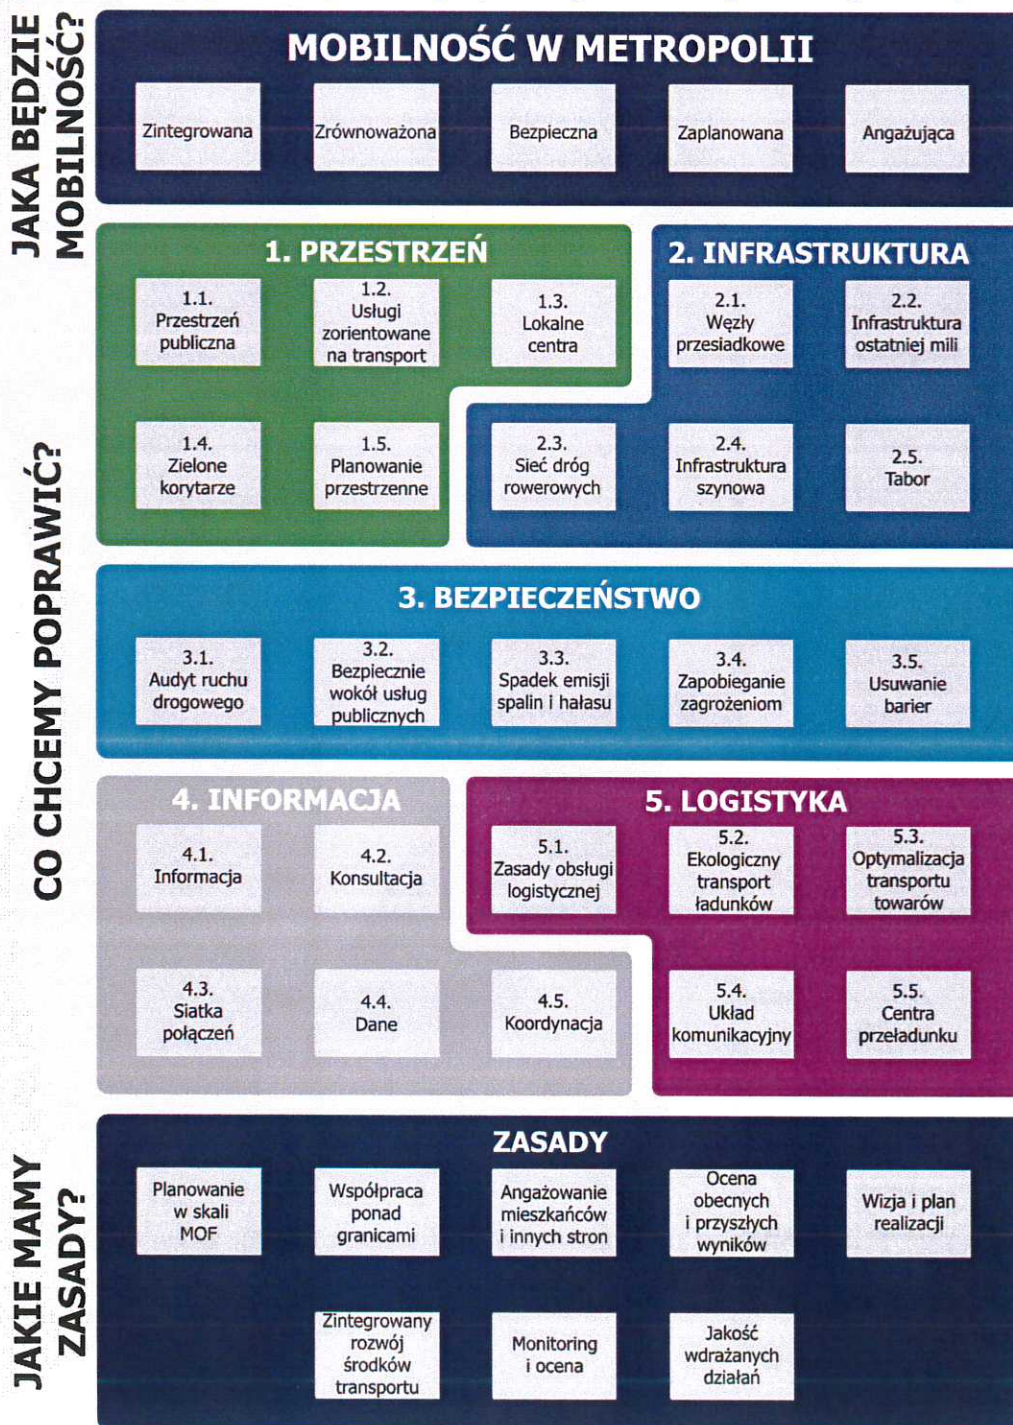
JAKA BĘDZIE MOBILNOŚĆ?

MOBILNOŚĆ W METROPOLII

Zintegrowana

Zrównoważona

Bezpieczna

Zaplanowana

Angażująca

CO CHCEMY POPRAWIĆ?

1. PRZESTRZEŃ

1.1. Przestrzeń publiczna

1.2. Usługi zorientowane na transport

1.3. Lokalne centra

1.4. Zielone korytarze

1.5. Planowanie przestrzenne

2. INFRASTRUKTURA

2.1. Węzły przesiadkowe

2.2. Infrastruktura ostatniej mili

2.3. Sieć dróg rowerowych

2.4. Infrastruktura szynowa

2.5. Tabor

3. BEZPIECZEŃSTWO

3.1. Audyt ruchu drogowego

3.2. Bezpiecznie wokół usług publicznych

3.3. Spadek emisji spalin i hałasu

3.4. Zapobieganie zagrożeniom

3.5. Usuwanie barier

4. INFORMACJA

4.1. Informacja

4.2. Konsultacja

4.3. Siatka połączeń

4.4. Dane

4.5. Koordynacja

5. LOGISTYKA

5.1. Zasady obsługi logistycznej

5.2. Ekologiczny transport ładunków

5.3. Optymalizacja transportu towarów

5.4. Układ komunikacyjny

5.5. Centra przeładunku

JAKIE MAMY ZASADY?

ZASADY

Planowanie w skali MOF

Współpraca ponad granicami

Angażowanie mieszkańców i innych stron

Ocena obecnych i przyszłych wyników

Wizja i plan realizacji

Zintegrowany rozwój środków transportu

Monitoring i ocena

Jakość wdrażanych działań